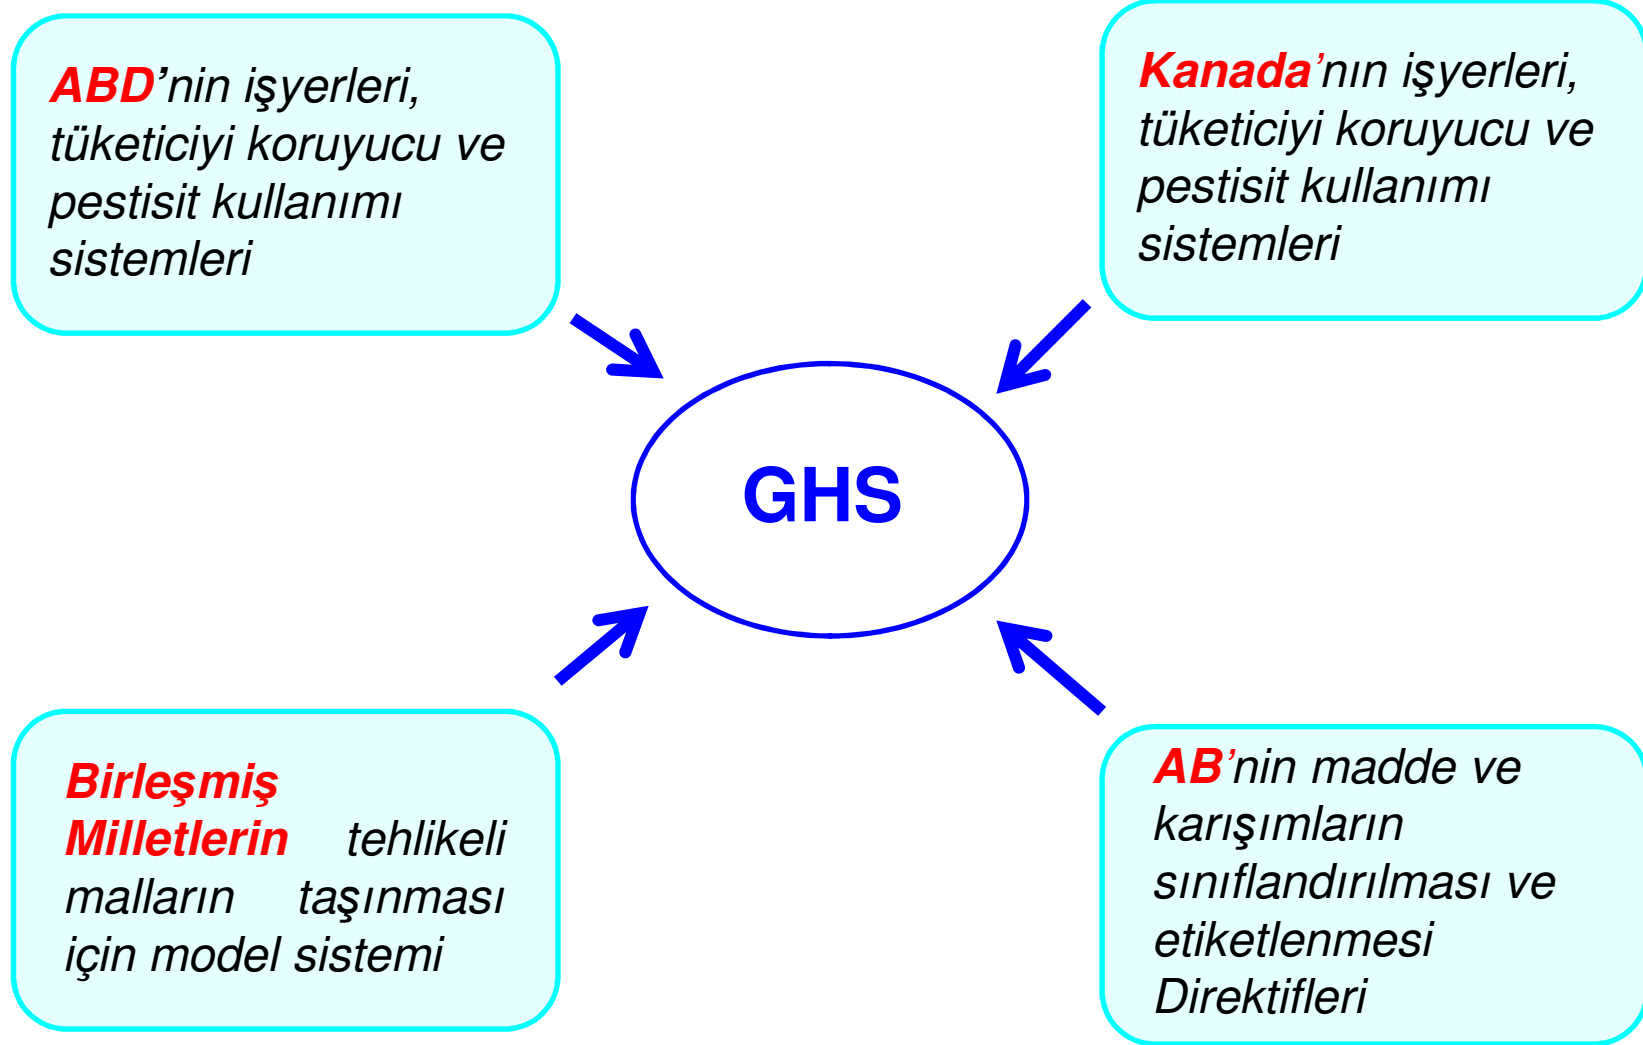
ABD'nin işyerleri, tüketiciyi koruyucu ve pestisit kullanımı sistemleri

Kanada'nın işyerleri, tüketiciyi koruyucu ve pestisit kullanımı sistemleri

GHS

Birleşmiş Milletlerin tehlikeli malların taşınması için model sistemi

AB'nin madde ve karışımların sınıflandırılması ve etiketlenmesi Direktifleri